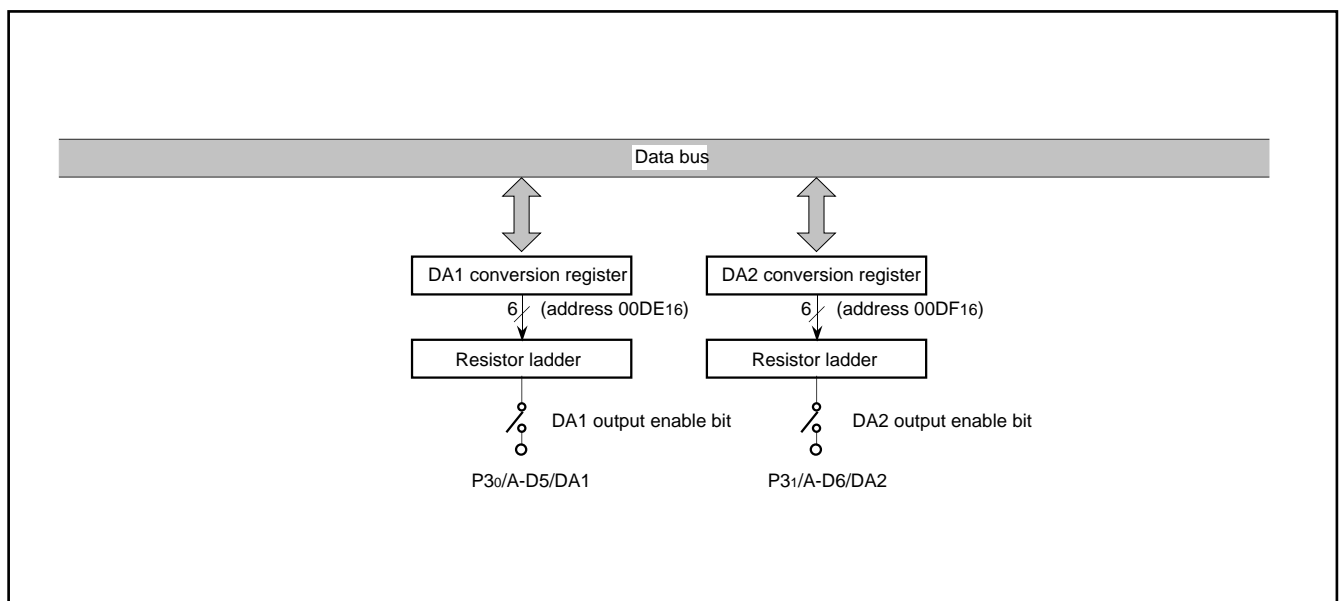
Data bus

DA1 conversion register

6 (address $00DE_{16}$)

Resistor ladder

DA1 output enable bit

$P3_0$/A-D5/DA1

DA2 conversion register

6 (address $00DF_{16}$)

Resistor ladder

DA2 output enable bit

$P3_1$/A-D6/DA2